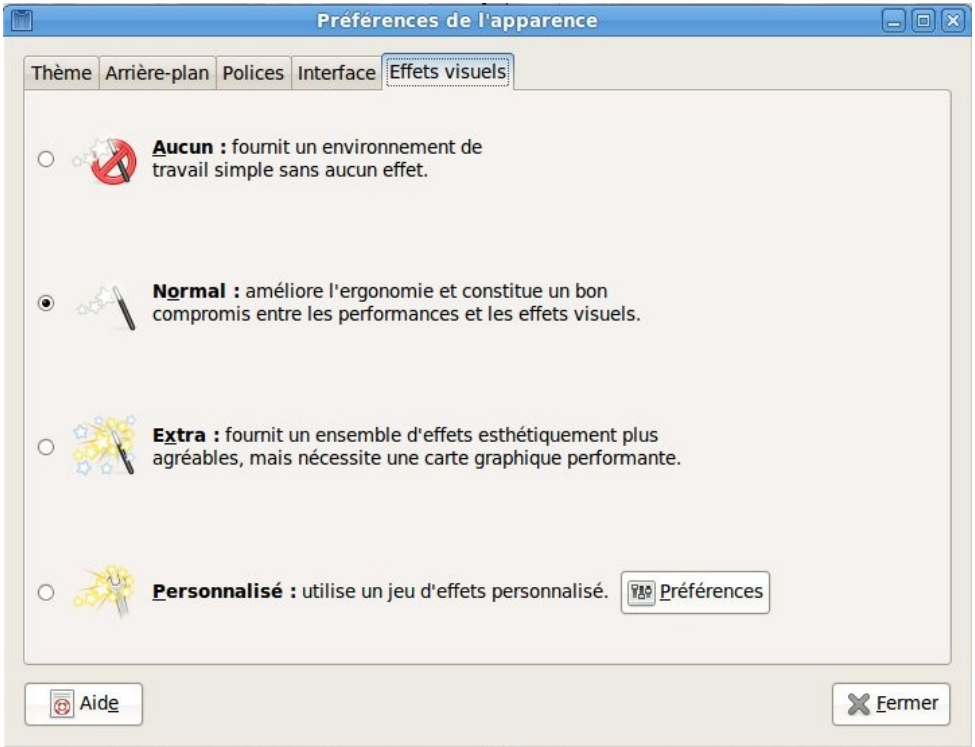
Préférences de l'apparence

Thème | Arrière-plan | Polices | Interface | Effets visuels

**Aucun :** fournit un environnement de travail simple sans aucun effet.

**Normal :** améliore l'ergonomie et constitue un bon compromis entre les performances et les effets visuels.

**Extra :** fournit un ensemble d'effets esthétiquement plus agréables, mais nécessite une carte graphique performante.

**Personnalisé :** utilise un jeu d'effets personnalisé.

Préférences

Aide

Fermer